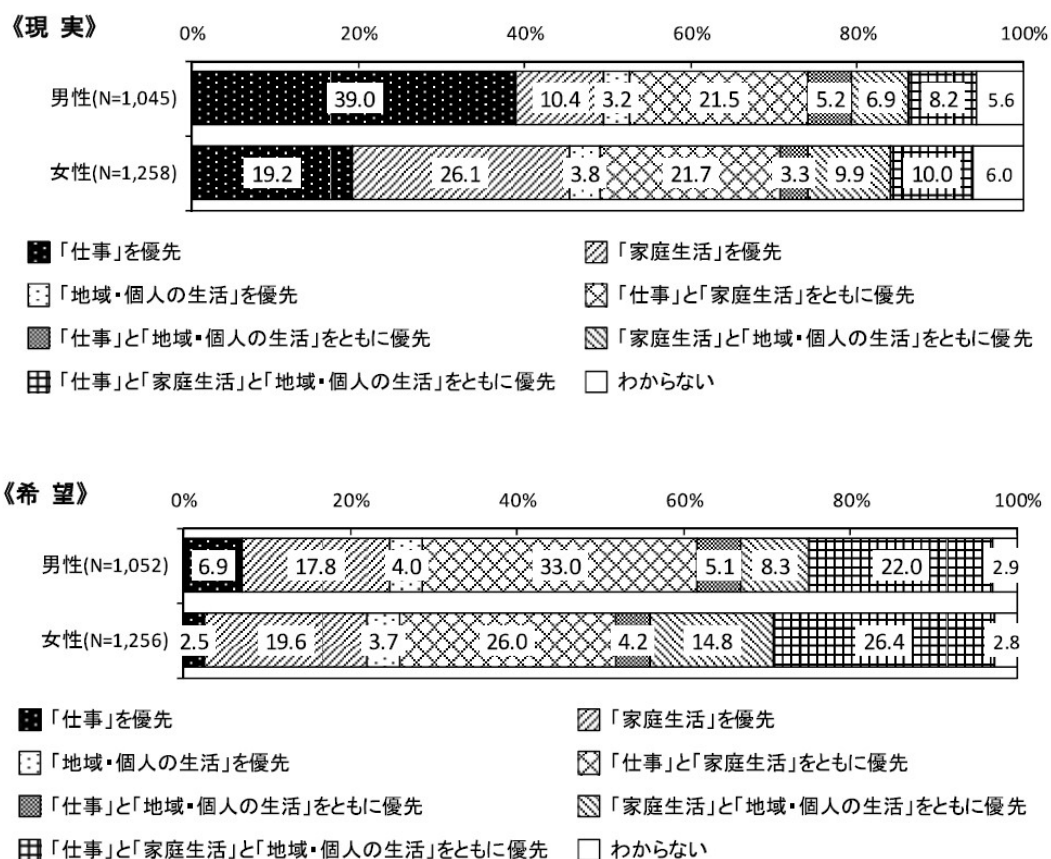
《現 実》

0% 20% 40% 60% 80% 100%

男性(N=1,045) 39.0 10.4 3.2 21.5 5.2 6.9 8.2 5.6

女性(N=1,258) 19.2 26.1 3.8 21.7 3.3 9.9 10.0 6.0

「仕事」を優先
「家庭生活」を優先
「地域・個人の生活」を優先
「仕事」と「家庭生活」をともに優先
「仕事」と「地域・個人の生活」をともに優先
「家庭生活」と「地域・個人の生活」をともに優先
「仕事」と「家庭生活」と「地域・個人の生活」をともに優先
わからない

《希 望》

0% 20% 40% 60% 80% 100%

男性(N=1,052) 6.9 17.8 4.0 33.0 5.1 8.3 22.0 2.9

女性(N=1,256) 2.5 19.6 3.7 26.0 4.2 14.8 26.4 2.8

「仕事」を優先
「家庭生活」を優先
「地域・個人の生活」を優先
「仕事」と「家庭生活」をともに優先
「仕事」と「地域・個人の生活」をともに優先
「家庭生活」と「地域・個人の生活」をともに優先
「仕事」と「家庭生活」と「地域・個人の生活」をともに優先
わからない